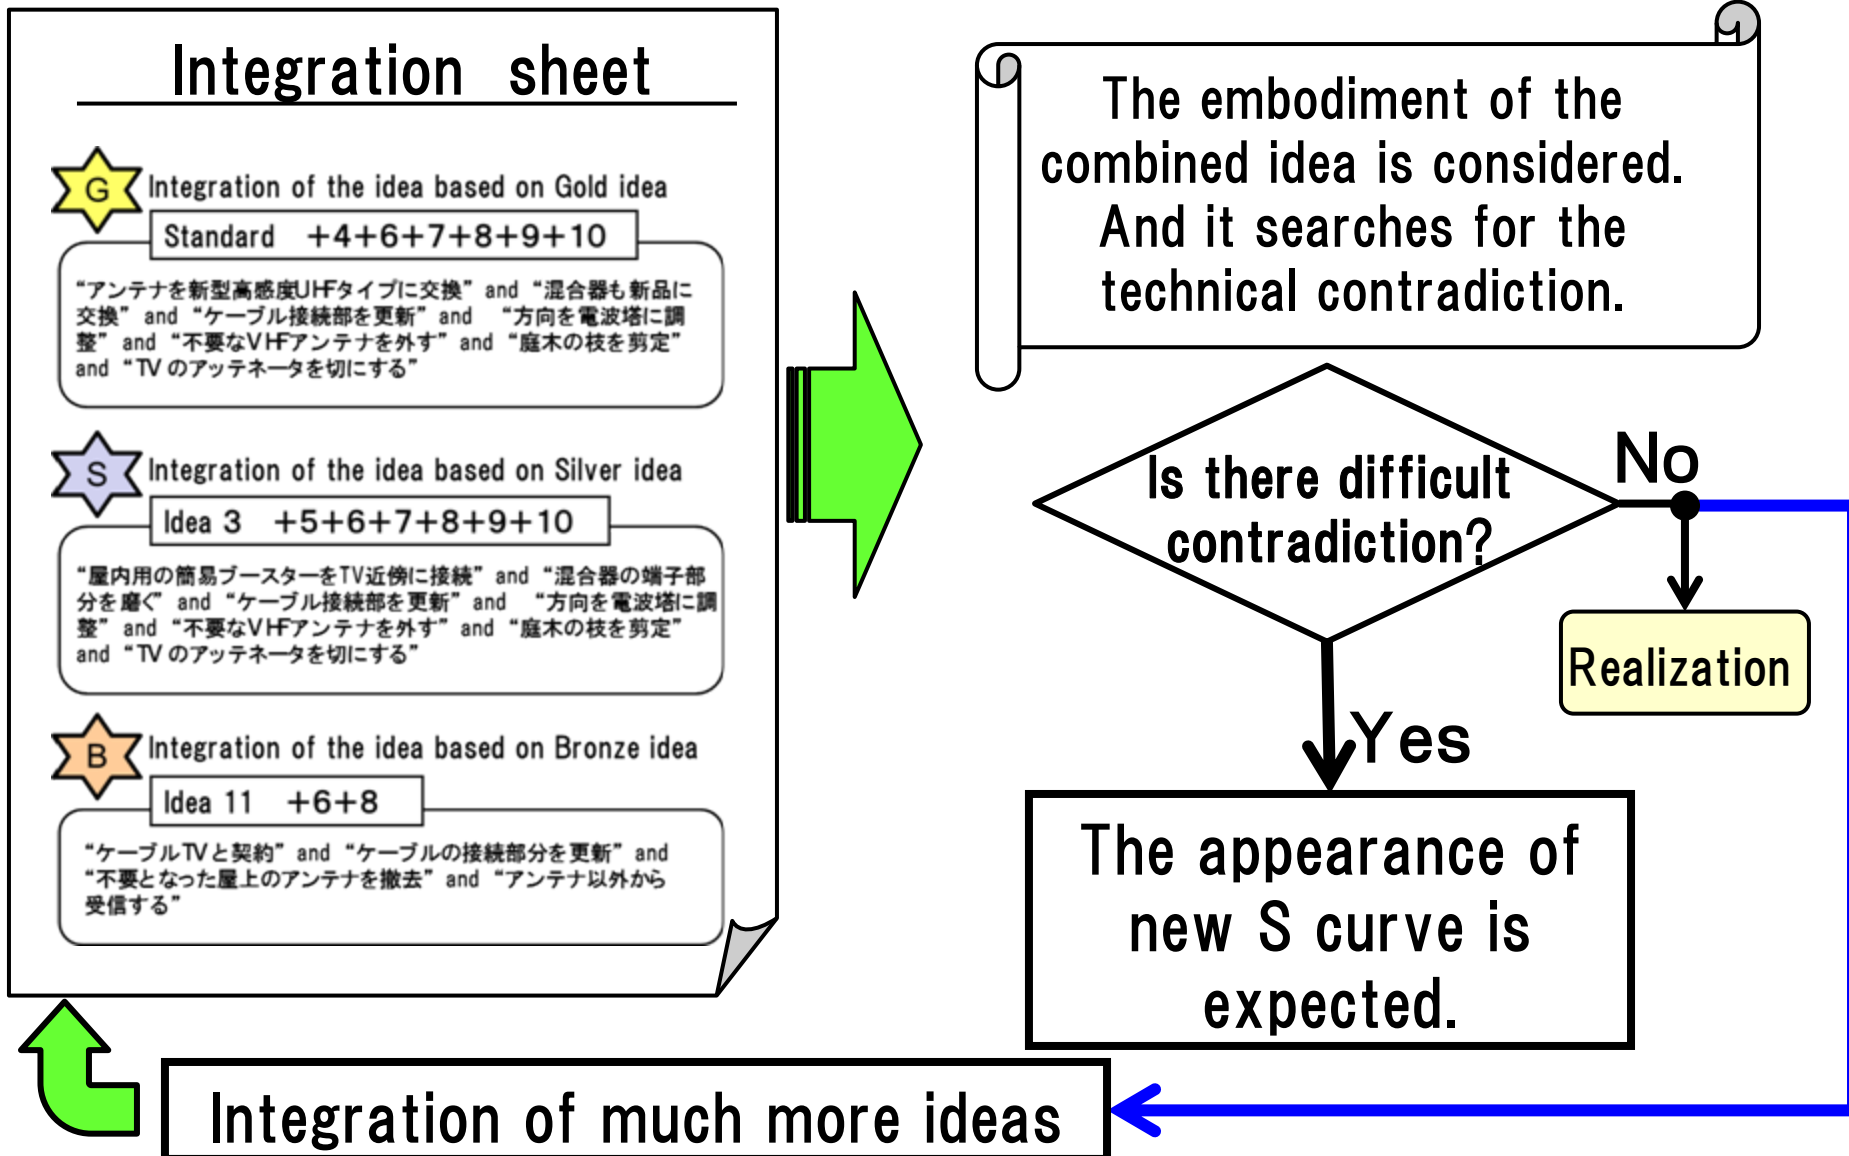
Integration sheet

G Integration of the idea based on Gold idea

Standard +4+6+7+8+9+10

"アンテナを新型高感度UHFタイプに交換" and "混合器も新品に交換" and "ケーブル接続部を更新" and "方向を電波塔に調整" and "不要なVHFアンテナを外す" and "庭木の枝を剪定" and "TV のアッテネータを切にする"

S Integration of the idea based on Silver idea

Idea 3 +5+6+7+8+9+10

"屋内用の簡易ブースターをTV近傍に接続" and "混合器の端子部分を磨く" and "ケーブル接続部を更新" and "方向を電波塔に調整" and "不要なVHFアンテナを外す" and "庭木の枝を剪定" and "TV のアッテネータを切にする"

B Integration of the idea based on Bronze idea

Idea 11 +6+8

"ケーブルTVと契約" and "ケーブルの接続部分を更新" and "不要となった屋上のアンテナを撤去" and "アンテナ以外から受信する"

The embodiment of the combined idea is considered. And it searches for the technical contradiction.

Is there difficult contradiction?

No

Realization

Yes

The appearance of new S curve is expected.

Integration of much more ideas